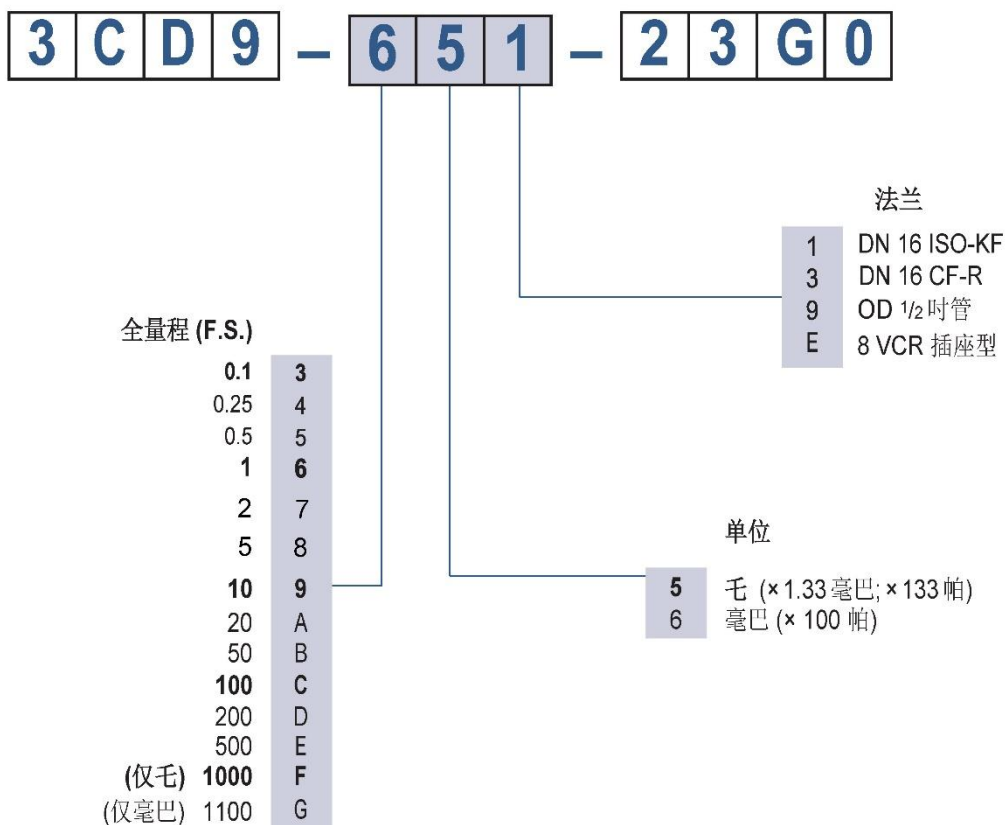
3 C D 9 – 6 5 1 – 2 3 G 0

法兰

| | |
|---|---|
| 1 | DN 16 ISO-KF |
| 3 | DN 16 CF-R |
| 9 | OD $\frac{1}{2}$ 吋管 |
| E | 8 VCR 插座型 |

全量程 (F.S.)

| | |
|---|---|
| 0.1 | 3 |
| 0.25 | 4 |
| 0.5 | 5 |
| 1 | 6 |
| 2 | 7 |
| 5 | 8 |
| 10 | 9 |
| 20 | A |
| 50 | B |
| 100 | C |
| 200 | D |
| 500 | E |
| (仅乇) 1000 | F |
| (仅毫巴) 1100 | G |

单位

| | |
|---|---|
| 5 | 乇 (× 1.33 毫巴; × 133 帕) |
| 6 | 毫巴 (× 100 帕) |